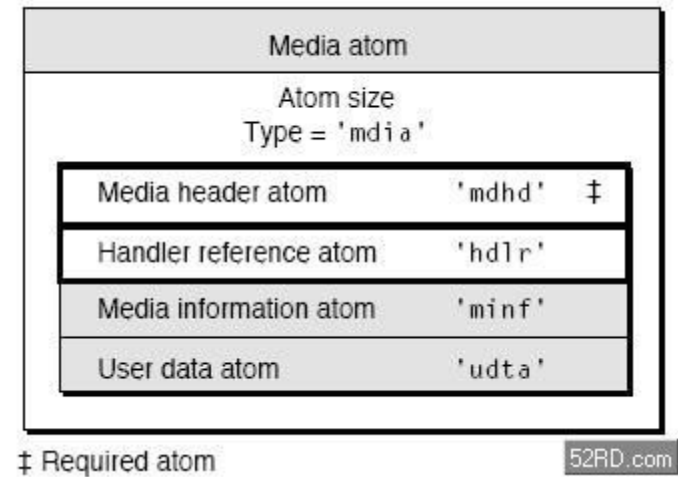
Media atom

Atom size
Type = 'mdia'

| | | |
|---|---|---|
| Media header atom | 'mdhd' | ‡ |
| Handler reference atom | 'hdlr' | |
| Media information atom | 'minf' | |
| User data atom | 'udta' | |

‡ Required atom

52RD.com